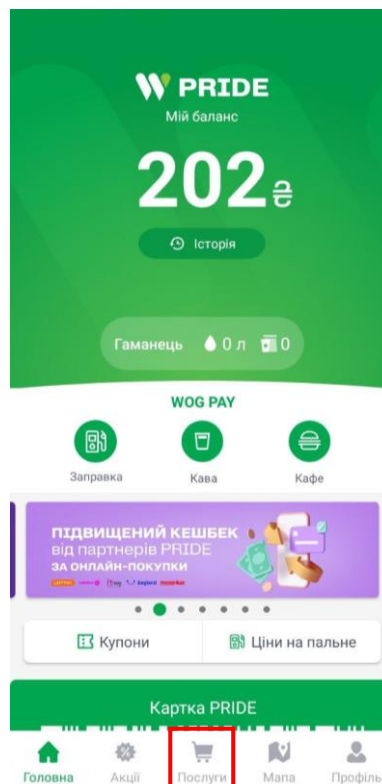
W PRIDE
Мій баланс
202₴
Історія

Гаманець 0 л 0

WOG PAY
Заправка
Кава
Кафе

ПІДВИЩЕНИЙ КЕШБЕК
від партнерів PRIDE
ЗА ОНЛАЙН-ПОКУПКИ

Купони
Ціни на пальне

Картка PRIDE

Головна
Акції
Послуги
Мапа
Профіль